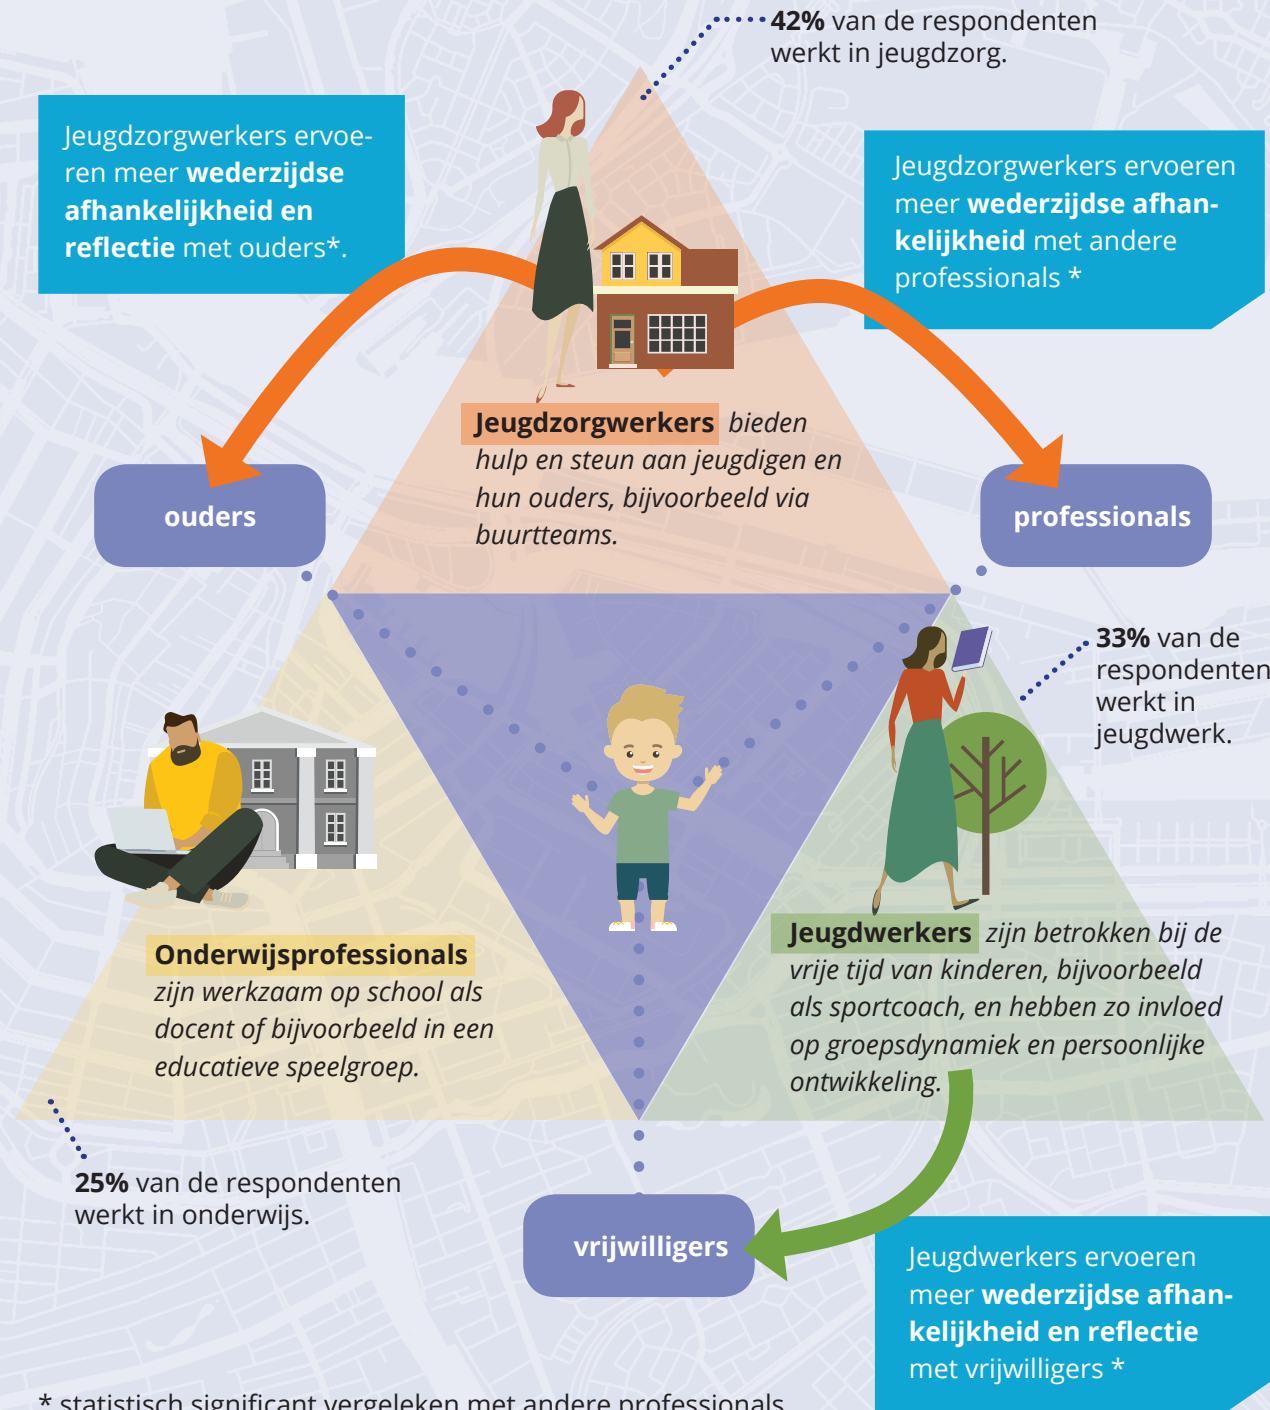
**42%** van de respondenten werkt in jeugdzorg.

Jeugdzorgwerkers ervoeren meer **wederzijdse afhankelijkheid en reflectie** met ouders*.

Jeugdzorgwerkers ervoeren meer **wederzijdse afhankelijkheid** met andere professionals *

**Jeugdzorgwerkers** *bieden hulp en steun aan jeugdigen en hun ouders, bijvoorbeeld via buurtteams.*

**ouders**

**professionals**

**33%** van de respondenten werkt in jeugdwerk.

**Onderwijsprofessionals** *zijn werkzaam op school als docent of bijvoorbeeld in een educatieve speelgroep.*

**Jeugdwerkers** *zijn betrokken bij de vrije tijd van kinderen, bijvoorbeeld als sportcoach, en hebben zo invloed op groepsdynamiek en persoonlijke ontwikkeling.*

**25%** van de respondenten werkt in onderwijs.

**vrijwilligers**

Jeugdwerkers ervoeren meer **wederzijdse afhankelijkheid en reflectie** met vrijwilligers *

* statistisch significant vergeleken met andere professionals